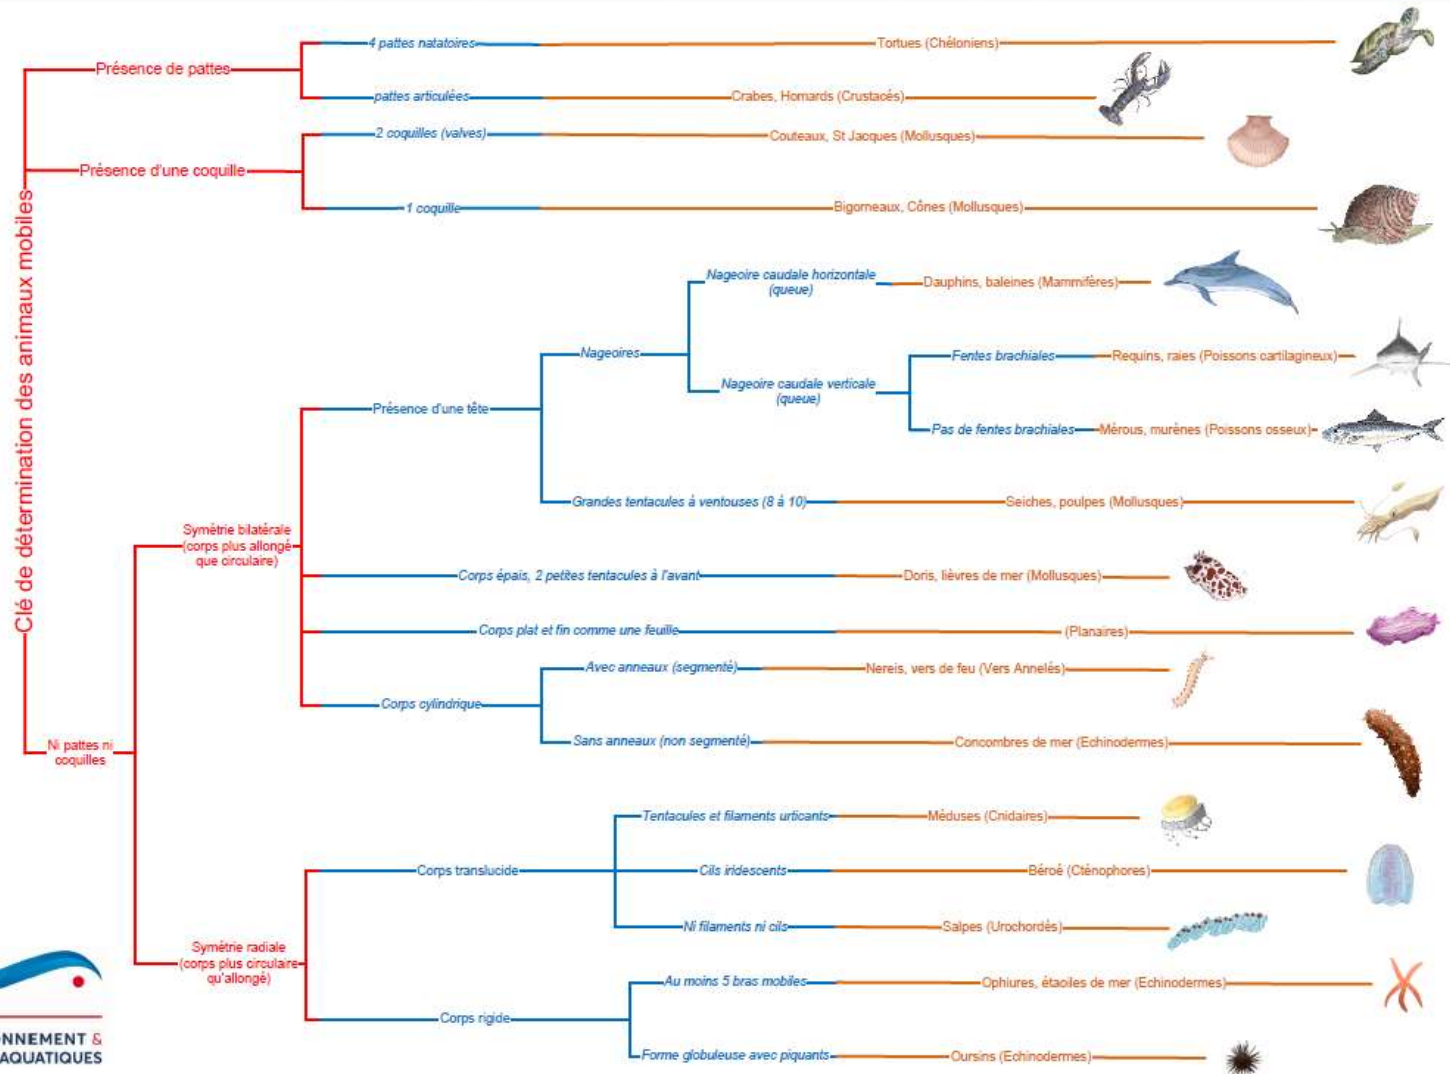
Clé de détermination des animaux mobiles

Présence de pattes
4 pattes natatoires
Tortues (Chéloniens)
pattes articulées
Crabes, Homards (Crustacés)

Présence d'une coquille
2 coquilles (valves)
Couteaux, St Jacques (Mollusques)
1 coquille
Bigorneaux, Cônes (Mollusques)

Ni pattes ni coquilles

Symétrie bilatérale (corps plus allongé que circulaire)
Présence d'une tête
Nageoires
Nageoire caudale horizontale (queue)
Dauphins, baleines (Mammifères)
Nageoire caudale verticale (queue)
Fentes brachiales
Requins, raies (Poissons cartilagineux)
Pas de fentes brachiales
Mérous, murènes (Poissons osseux)
Grandes tentacules à ventouses (8 à 10)
Seiches, poulpes (Mollusques)
Corps épais, 2 petites tentacules à l'avant
Doris, lièvres de mer (Mollusques)
Corps plat et fin comme une feuille
(Planaires)
Corps cylindrique
Avec anneaux (segmenté)
Nereis, vers de feu (Vers Annelés)
Sans anneaux (non segmenté)
Concombres de mer (Echinodermes)

Symétrie radiale (corps plus circulaire qu'allongé)
Corps translucide
Tentacules et filaments urticants
Méduses (Cnidaires)
Cils iridescents
Béroé (Cténophores)
Ni filaments ni cils
Salpes (Urochordés)
Corps rigide
Au moins 5 bras mobiles
Ophiures, étoiles de mer (Echinodermes)
Forme globuleuse avec piquants
Oursins (Echinodermes)

NNEMENT &
AQUATIQUES